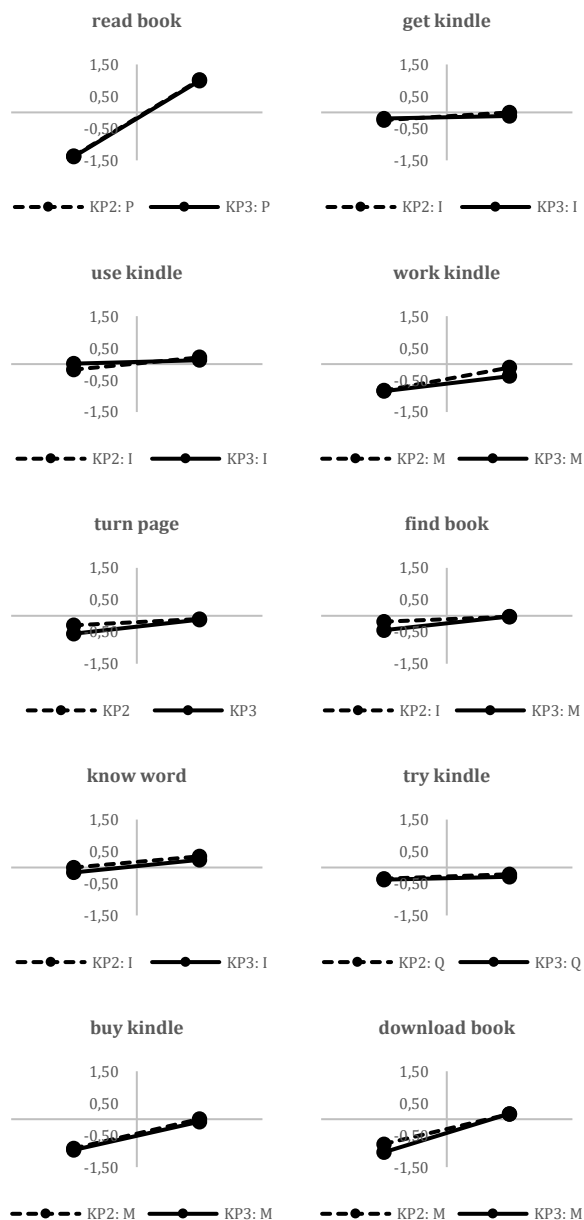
read book

1,50
0,50
-0,50
-1,50

KP2: P KP3: P

get kindle

1,50
0,50
-0,50
-1,50

KP2: I KP3: I

use kindle

1,50
0,50
-0,50
-1,50

KP2: I KP3: I

work kindle

1,50
0,50
-0,50
-1,50

KP2: M KP3: M

turn page

1,50
0,50
-0,50
-1,50

KP2 KP3

find book

1,50
0,50
-0,50
-1,50

KP2: I KP3: M

know word

1,50
0,50
-0,50
-1,50

KP2: I KP3: I

try kindle

1,50
0,50
-0,50
-1,50

KP2: Q KP3: Q

buy kindle

1,50
0,50
-0,50
-1,50

KP2: M KP3: M

download book

1,50
0,50
-0,50
-1,50

KP2: M KP3: M